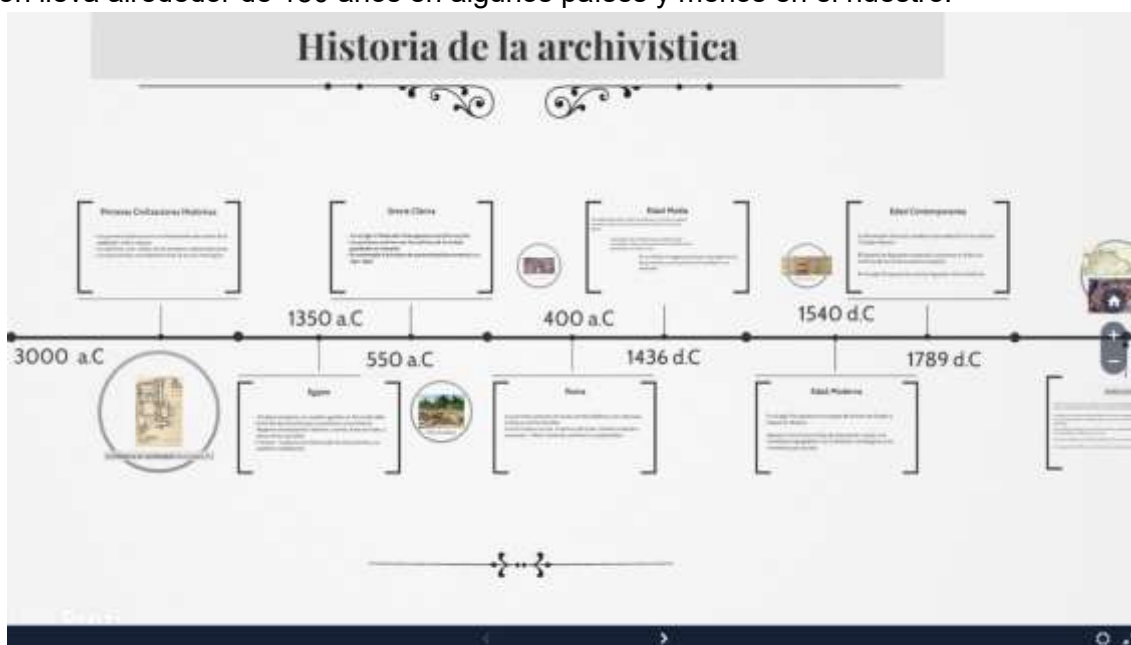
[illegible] lleva alrededor de 150 años en algunos países y menos en el nuestro.

Historia de la archivistica

Primeras Civilizaciones Históricas

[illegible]

Grecia Clásica

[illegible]

Edad Media

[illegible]

Edad Contemporanea

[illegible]

1350 a.C

400 a.C

1540 d.C

3000 a.C

550 a.C

1436 d.C

1789 d.C

Egipto

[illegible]

Roma

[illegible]

Edad Moderna

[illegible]

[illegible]